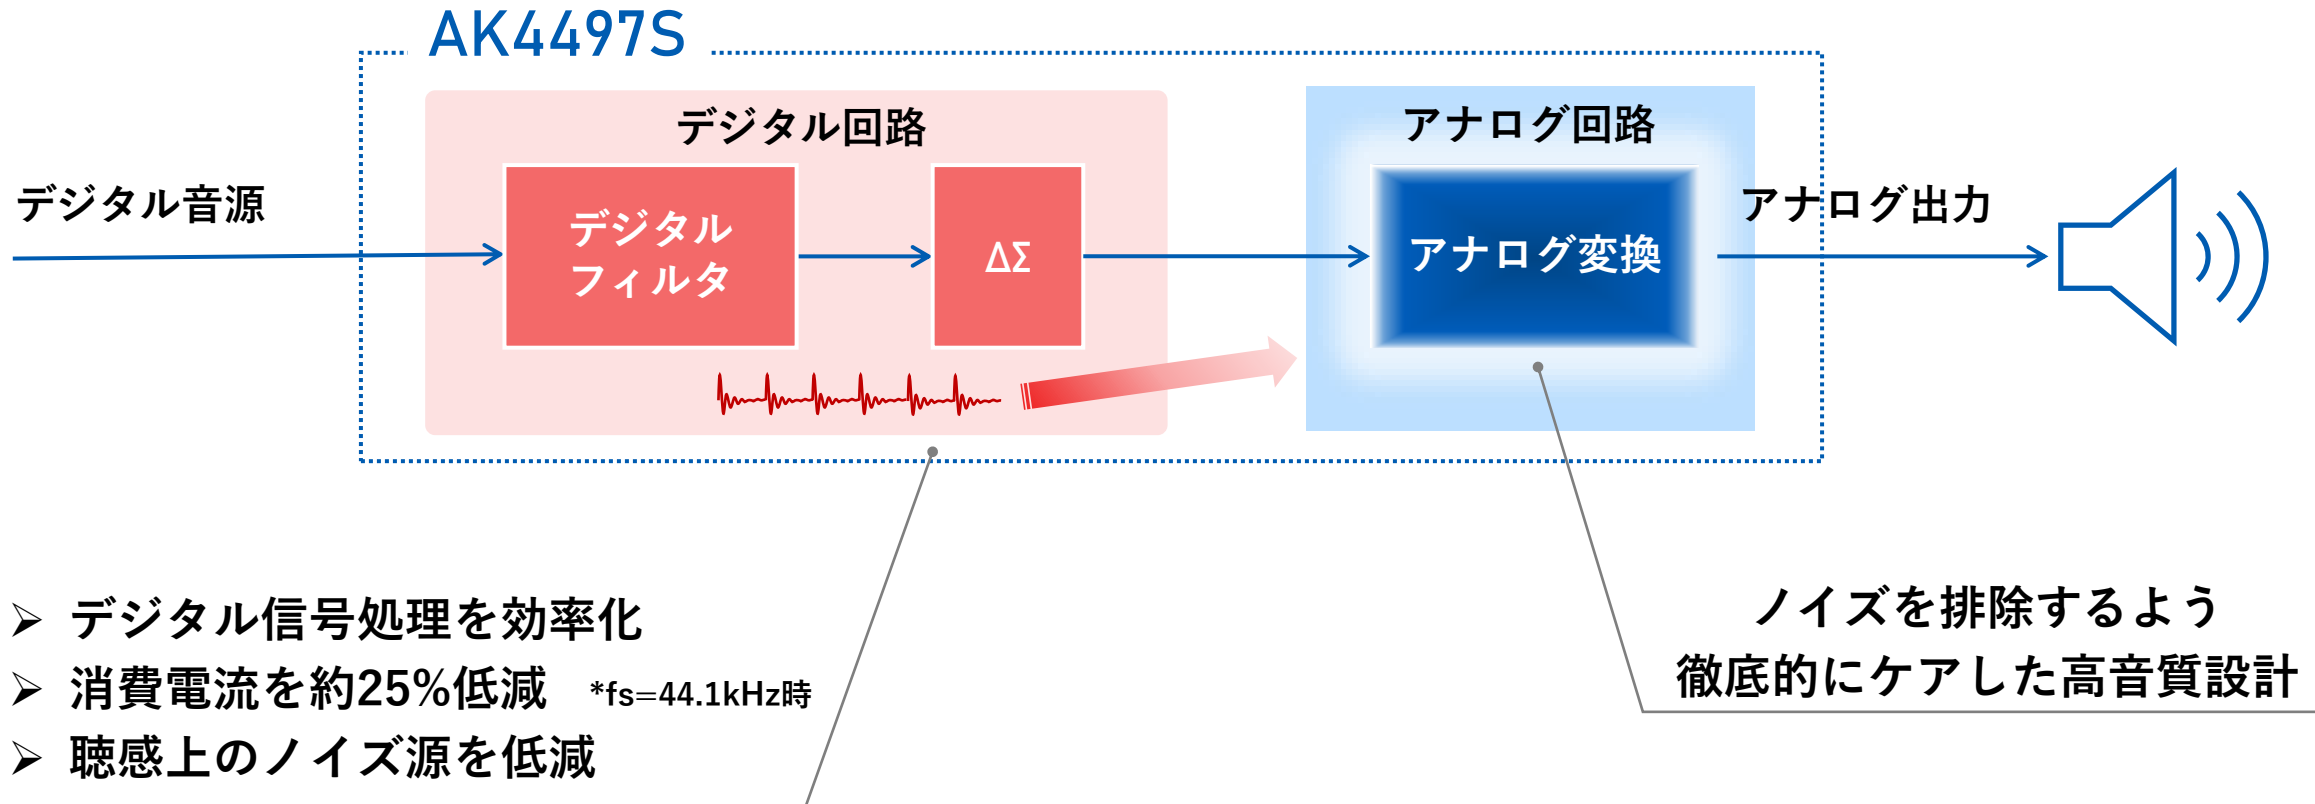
AK4497S

デジタル回路

アナログ回路

デジタル音源

デジタルフィルタ

ΔΣ

アナログ変換

アナログ出力

➢ デジタル信号処理を効率化
➢ 消費電流を約25%低減 *fs=44.1kHz時
➢ 聴感上のノイズ源を低減

ノイズを排除するよう
徹底的にケアした高音質設計